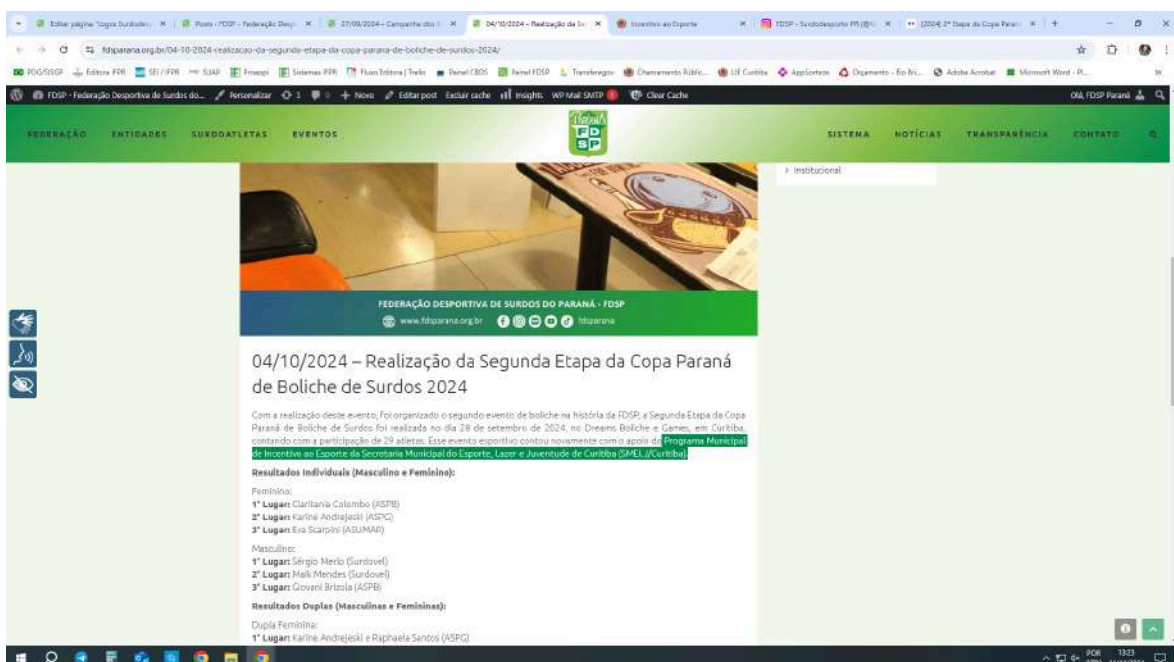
fdsparana.org.br/04-10-2024-realizacao-da-segunda-etapa-da-copa-parana-de-boliche-de-surdos-2024/

FDSP - Federação Desportiva de Surdos do... Personalizar 1 0 + Novo Editar post Excluir cache Insights WP Mail SMTP Clear Cache Olá, FDSP Paraná

FEDERAÇÃO ENTIDADES SURDOATLETAS EVENTOS SISTEMA NOTÍCIAS TRANSPARÊNCIA CONTATO

> Institucional

FEDERAÇÃO DESPORTIVA DE SURDOS DO PARANÁ - FDSP
www.fdsparana.org.br fdsparana

04/10/2024 – Realização da Segunda Etapa da Copa Paraná de Boliche de Surdos 2024

Com a realização deste evento, Foi organizado o segundo evento de boliche na história da FDSP, a Segunda Etapa da Copa Paraná de Boliche de Surdos foi realizada no dia 28 de setembro de 2024, no Dreams Boliche e Games, em Curitiba, contando com a participação de 29 atletas. Esse evento esportivo contou novamente com o apoio do Programa Municipal de Incentivo ao Esporte da Secretaria Municipal do Esporte, Lazer e Juventude de Curitiba (SMELJ/Curitiba).

Resultados Individuais (Masculino e Feminino):

Feminino:
1° Lugar: Claritania Colombo (ASPB)
2° Lugar: Karine Andrejeski (ASPG)
3° Lugar: Eva Scarpini (ASUMAR)

Masculino:
1° Lugar: Sérgio Merlo (Surdovel)
2° Lugar: Maili Mendes (Surdovel)
3° Lugar: Giovani Brizola (ASPB)

Resultados Duplas (Masculinas e Femininas):

Dupla Feminina:
1° Lugar: Karine Andrejeski e Raphaela Santos (ASPG)

POR 13:23